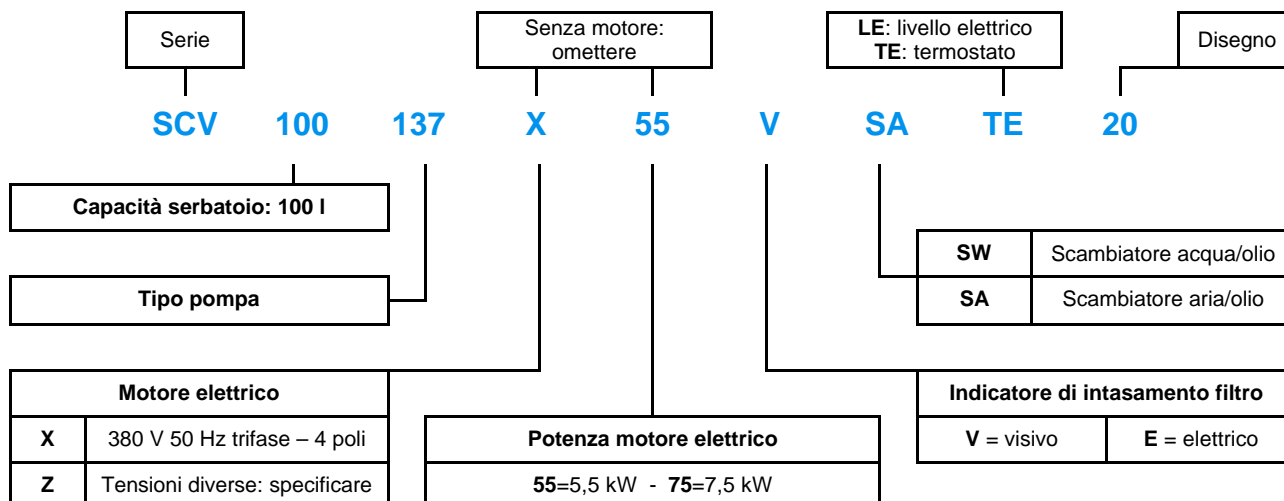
Serie

Senza motore: omettere

LE: livello elettrico
TE: termostato

Disegno

SCV 100 137 X 55 V SA TE 20

Capacità serbatoio: 100 l

| SW | Scambiatore acqua/olio |
|---|---|
| SA | Scambiatore aria/olio |

Tipo pompa

| Motore elettrico | |
|---|---|
| X | 380 V 50 Hz trifase – 4 poli |
| Z | Tensioni diverse: specificare |

| Potenza motore elettrico |
|---|
| 55=5,5 kW - 75=7,5 kW |

| Indicatore di intasamento filtro | |
|---|---|
| V = visivo | E = elettrico |